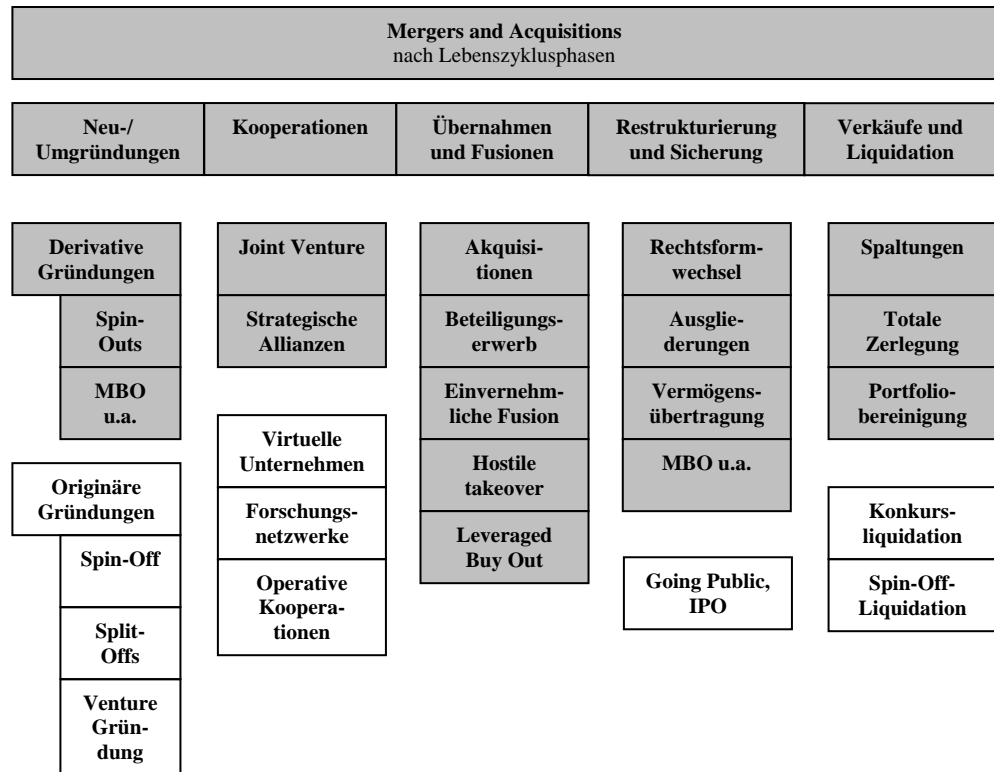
Mergers and Acquisitions
nach Lebenszyklusphasen

Neu-/ Umgründungen

Kooperationen

Übernahmen und Fusionen

Restrukturierung und Sicherung

Verkäufe und Liquidation

Derivative Gründungen

Spin-Outs

MBO u.a.

Originäre Gründungen

Spin-Off

Split-Offs

Venture Gründung

Joint Venture

Strategische Allianzen

Virtuelle Unternehmen

Forschungsnetzwerke

Operative Kooperationen

Akquisitionen

Beteiligungserwerb

Einvernehmliche Fusion

Hostile takeover

Leveraged Buy Out

Rechtsformwechsel

Ausgliederungen

Vermögensübertragung

MBO u.a.

Going Public, IPO

Spaltungen

Totale Zerlegung

Portfoliobereinigung

Konkursliquidation

Spin-Off-Liquidation